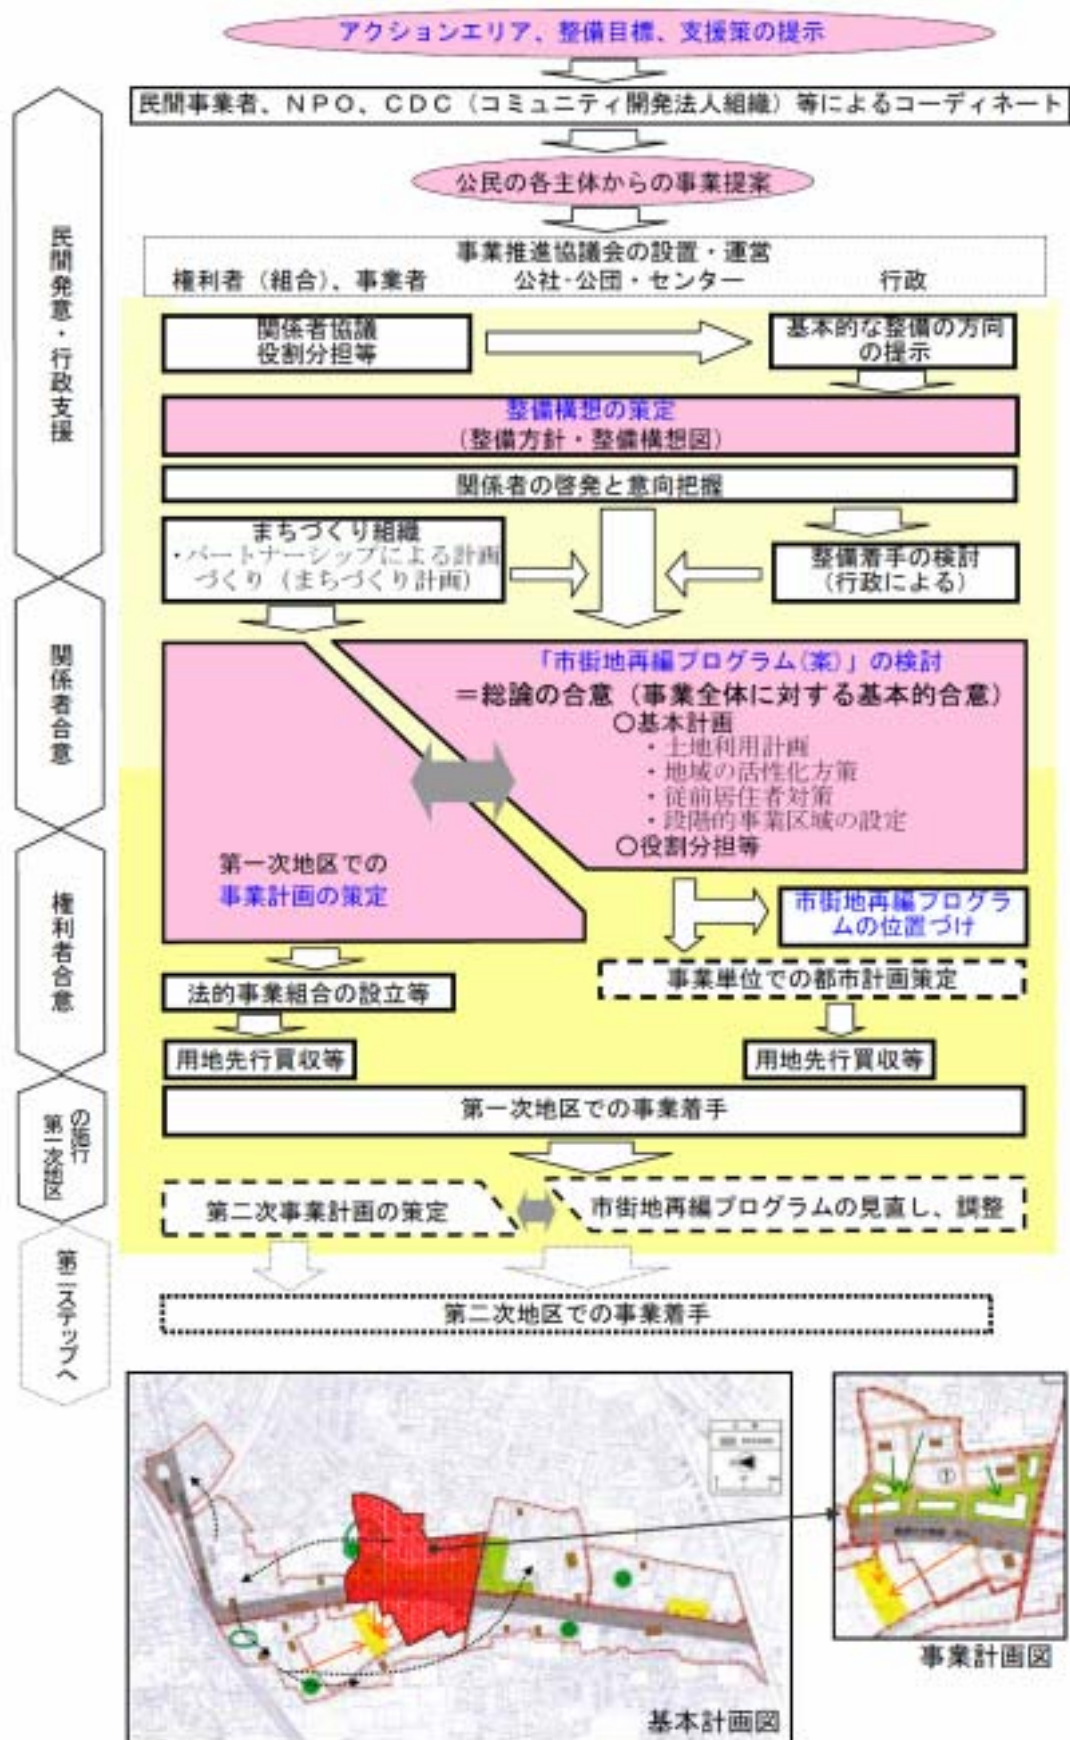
アクションエリア、整備目標、支援策の提示

民間事業者、NPO、CDC（コミュニティ開発法人組織）等によるコーディネート

公民の各主体からの事業提案

事業推進協議会の設置・運営
権利者（組合）、事業者　公社・公団・センター　行政

民間発意・行政支援

関係者協議
役割分担等

基本的な整備の方向の提示

整備構想の策定
（整備方針・整備構想図）

関係者の啓発と意向把握

まちづくり組織
・パートナーシップによる計画づくり（まちづくり計画）

整備着手の検討
（行政による）

関係者合意

「市街地再編プログラム（案）」の検討
＝総論の合意（事業全体に対する基本的合意）
○基本計画
・土地利用計画
・地域の活性化方策
・従前居住者対策
・段階的事業区域の設定
○役割分担等

第一次地区での
事業計画の策定

権利者合意

市街地再編プログラムの位置づけ

法的事業組合の設立等

事業単位での都市計画策定

用地先行買収等

用地先行買収等

第一次地区の施行

第一次地区での事業着手

第二次事業計画の策定

市街地再編プログラムの見直し、調整

第二ステップへ

第二次地区での事業着手

①

基本計画図

事業計画図